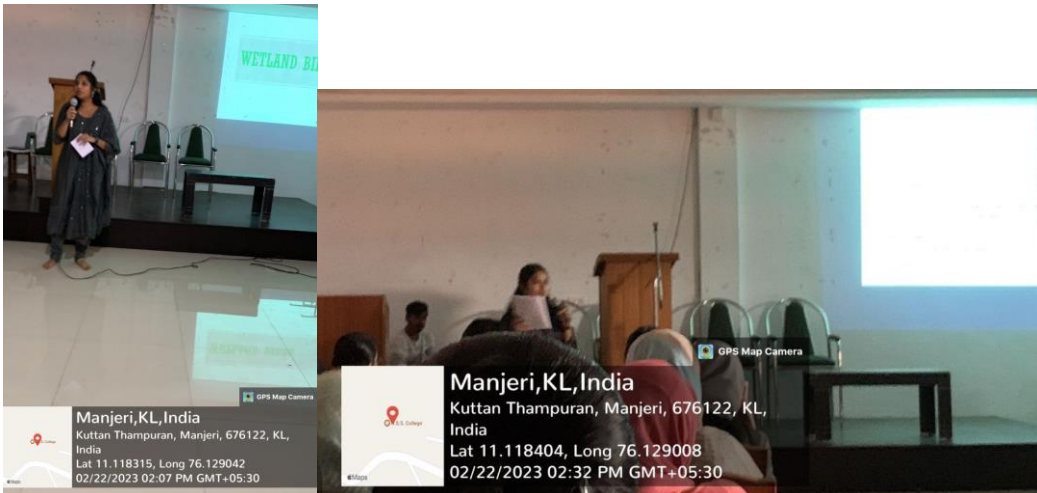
WETLAND BI

GPS Map Camera

Manjeri,KL,India
Kuttan Thampuran, Manjeri, 676122, KL, India
Lat 11.118315, Long 76.129042
02/22/2023 02:07 PM GMT+05:30

GPS Map Camera

Manjeri,KL,India
Kuttan Thampuran, Manjeri, 676122, KL, India
Lat 11.118404, Long 76.129008
02/22/2023 02:32 PM GMT+05:30